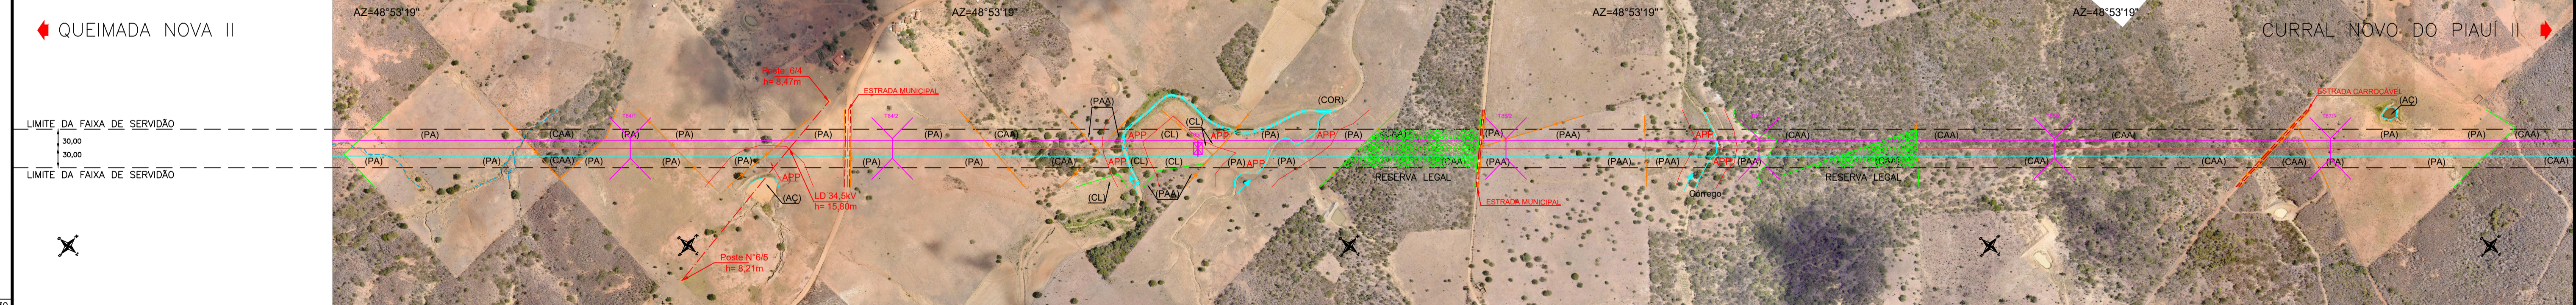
QUEIMADA NOVA II

AZ=48°53'19"

AZ=48°53'19"

AZ=48°53'19"

AZ=48°53'19"

CURRAL NOVO DO PIAUÍ II

LIMITE DA FAIXA DE SERVIDÃO

30,00

30,00

LIMITE DA FAIXA DE SERVIDÃO

Poste 6/4
h= 8,47m

ESTRADA MUNICIPAL

(PA) (PA) (CAA) (PA) (PA) (PA) (PA) (PA) (CAA) (PAA) (CL) APP APP (COR) (PA) APP (PA) (PAA) (CAA) (CAA) (CAA)

(PA) (PA) (CAA) (PA) (PA) (PA) (PA) (PA) (CAA) APP (CL) (PA) APP (PA) (CAA) (PA) (PAA) (PAA) APP (PAA) (CAA) (CAA) (CAA) (PA) (PA) (CAA)

APP

LD 34,5kV
h= 15,60m

(AC)

(CL)

(PAA)

RESERVA LEGAL

ESTRADA MUNICIPAL

Córrego

RESERVA LEGAL

ESTRADA CARROÇÁVEL

(AC)

Poste N°6/5
h= 8,21m